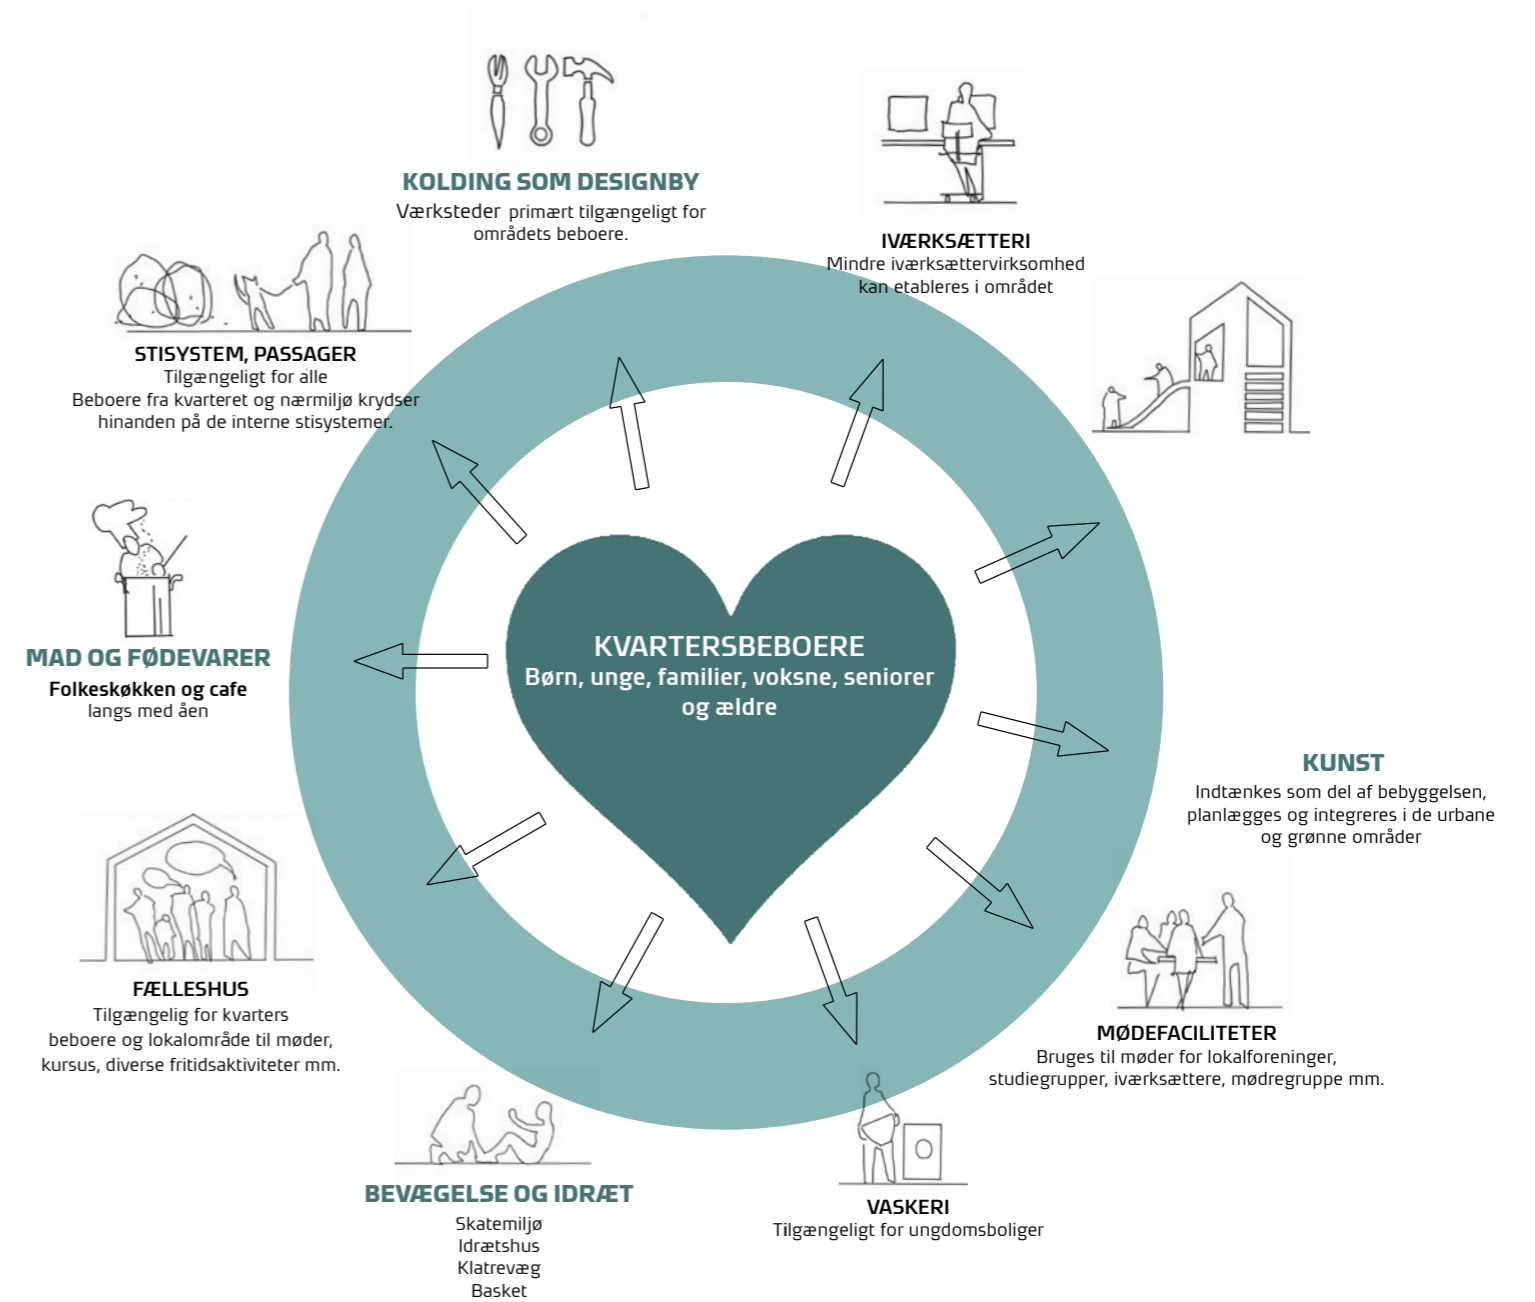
KOLDING SOM DESIGNBY
Værksteder primært tilgængeligt for områdets beboere.

IVÆRKSÆTTERI
Mindre iværksættervirksomhed kan etableres i området

STISYSTEM, PASSAGER
Tilgængeligt for alle
Beboere fra kvarteret og nærmiljø krydser hinanden på de interne stisystemer.

MAD OG FØDEVARER
Folkeskøkken og cafe
langs med åen

KVARTERSBEBOERE
Børn, unge, familier, voksne, seniorer og ældre

KUNST
Indtænkes som del af bebyggelsen, planlægges og integreres i de urbane og grønne områder

FÆLLESHUS
Tilgængelig for kvarters beboere og lokalområde til møder, kursus, diverse fritidsaktiviteter mm.

MØDEFACILITETER
Bruges til møder for lokalforeninger, studiegrupper, iværksættere, mødregruppe mm.

BEVÆGELSE OG IDRÆT
Skatemiljø
Idrætshus
Klatrevæg
Basket

VASKERI
Tilgængeligt for ungdomsboliger